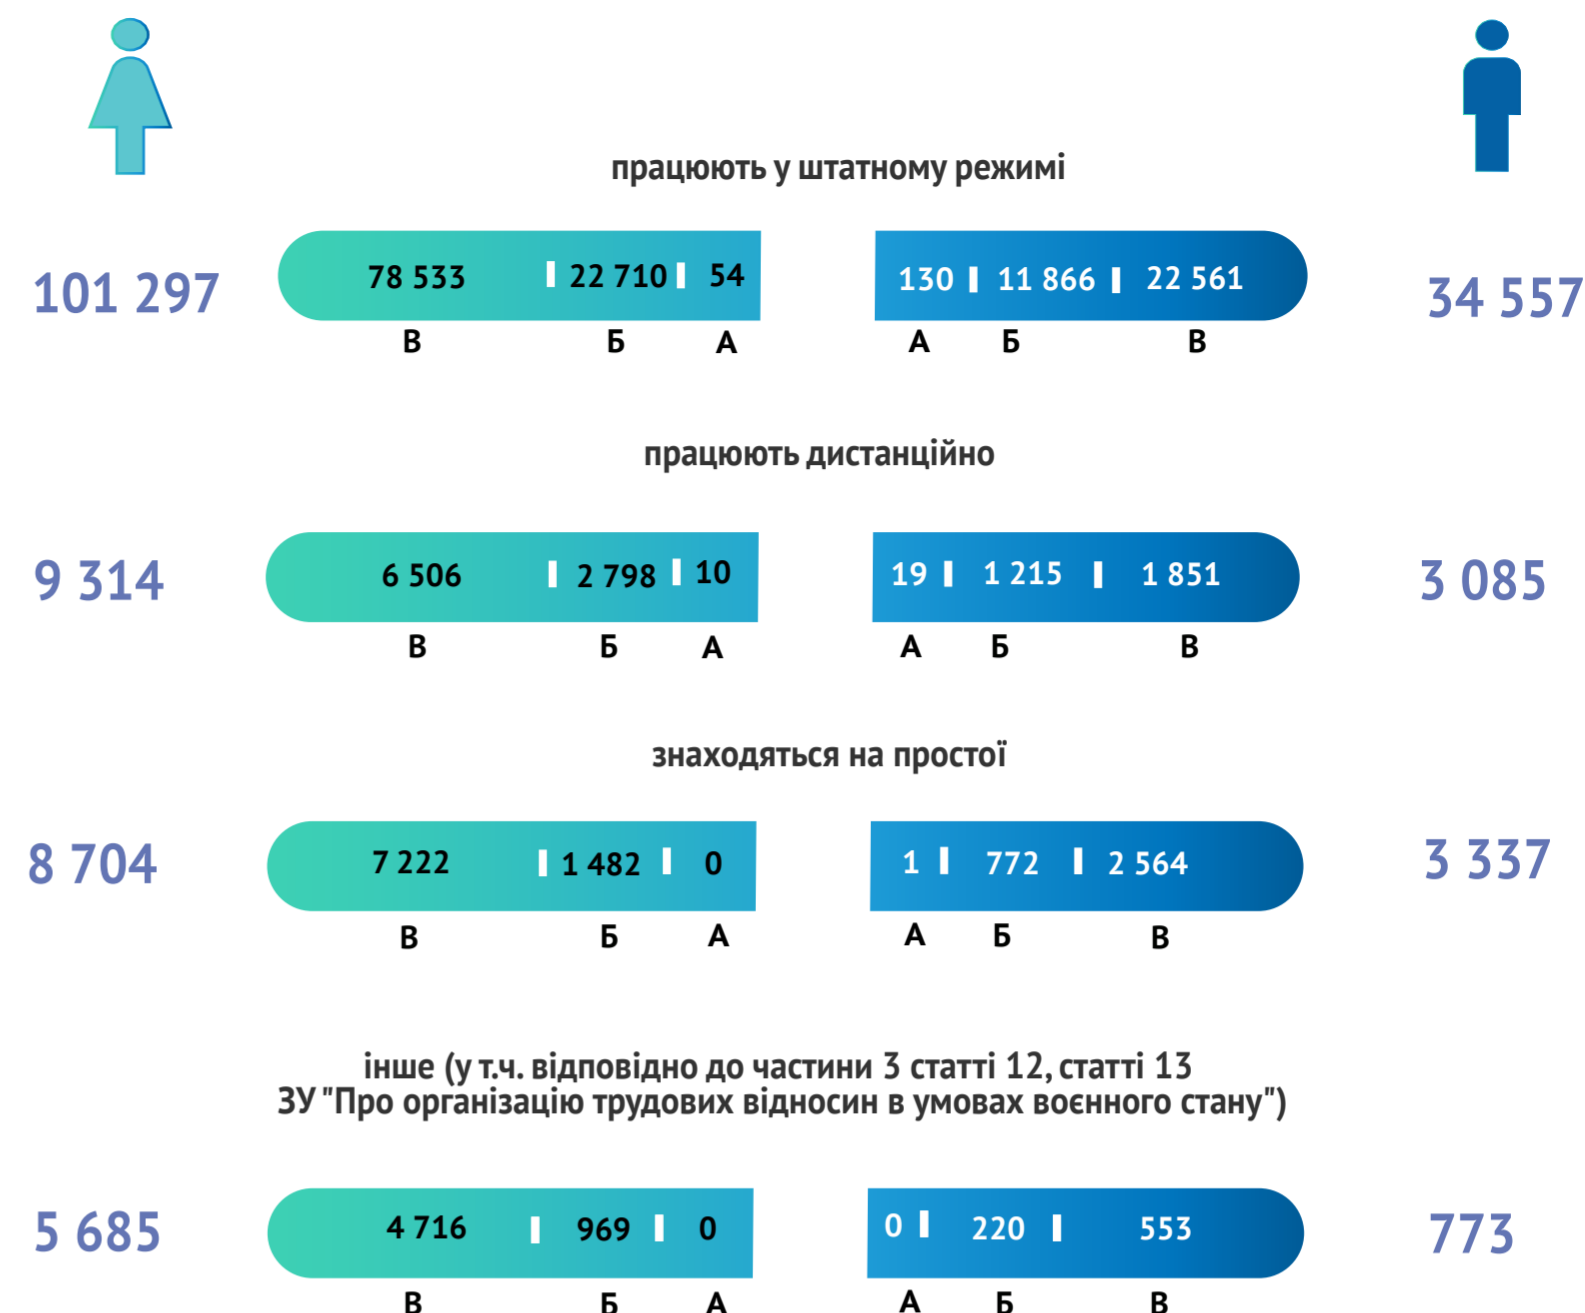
працюють у штатному режимі

101 297

78 533 | 22 710 | 54

В Б А

130 | 11 866 | 22 561

А Б В

34 557

працюють дистанційно

9 314

6 506 | 2 798 | 10

В Б А

19 | 1 215 | 1 851

А Б В

3 085

знаходяться на простої

8 704

7 222 | 1 482 | 0

В Б А

1 | 772 | 2 564

А Б В

3 337

інше (у т.ч. відповідно до частини 3 статті 12, статті 13 ЗУ "Про організацію трудових відносин в умовах воєнного стану")

5 685

4 716 | 969 | 0

В Б А

0 | 220 | 553

А Б В

773